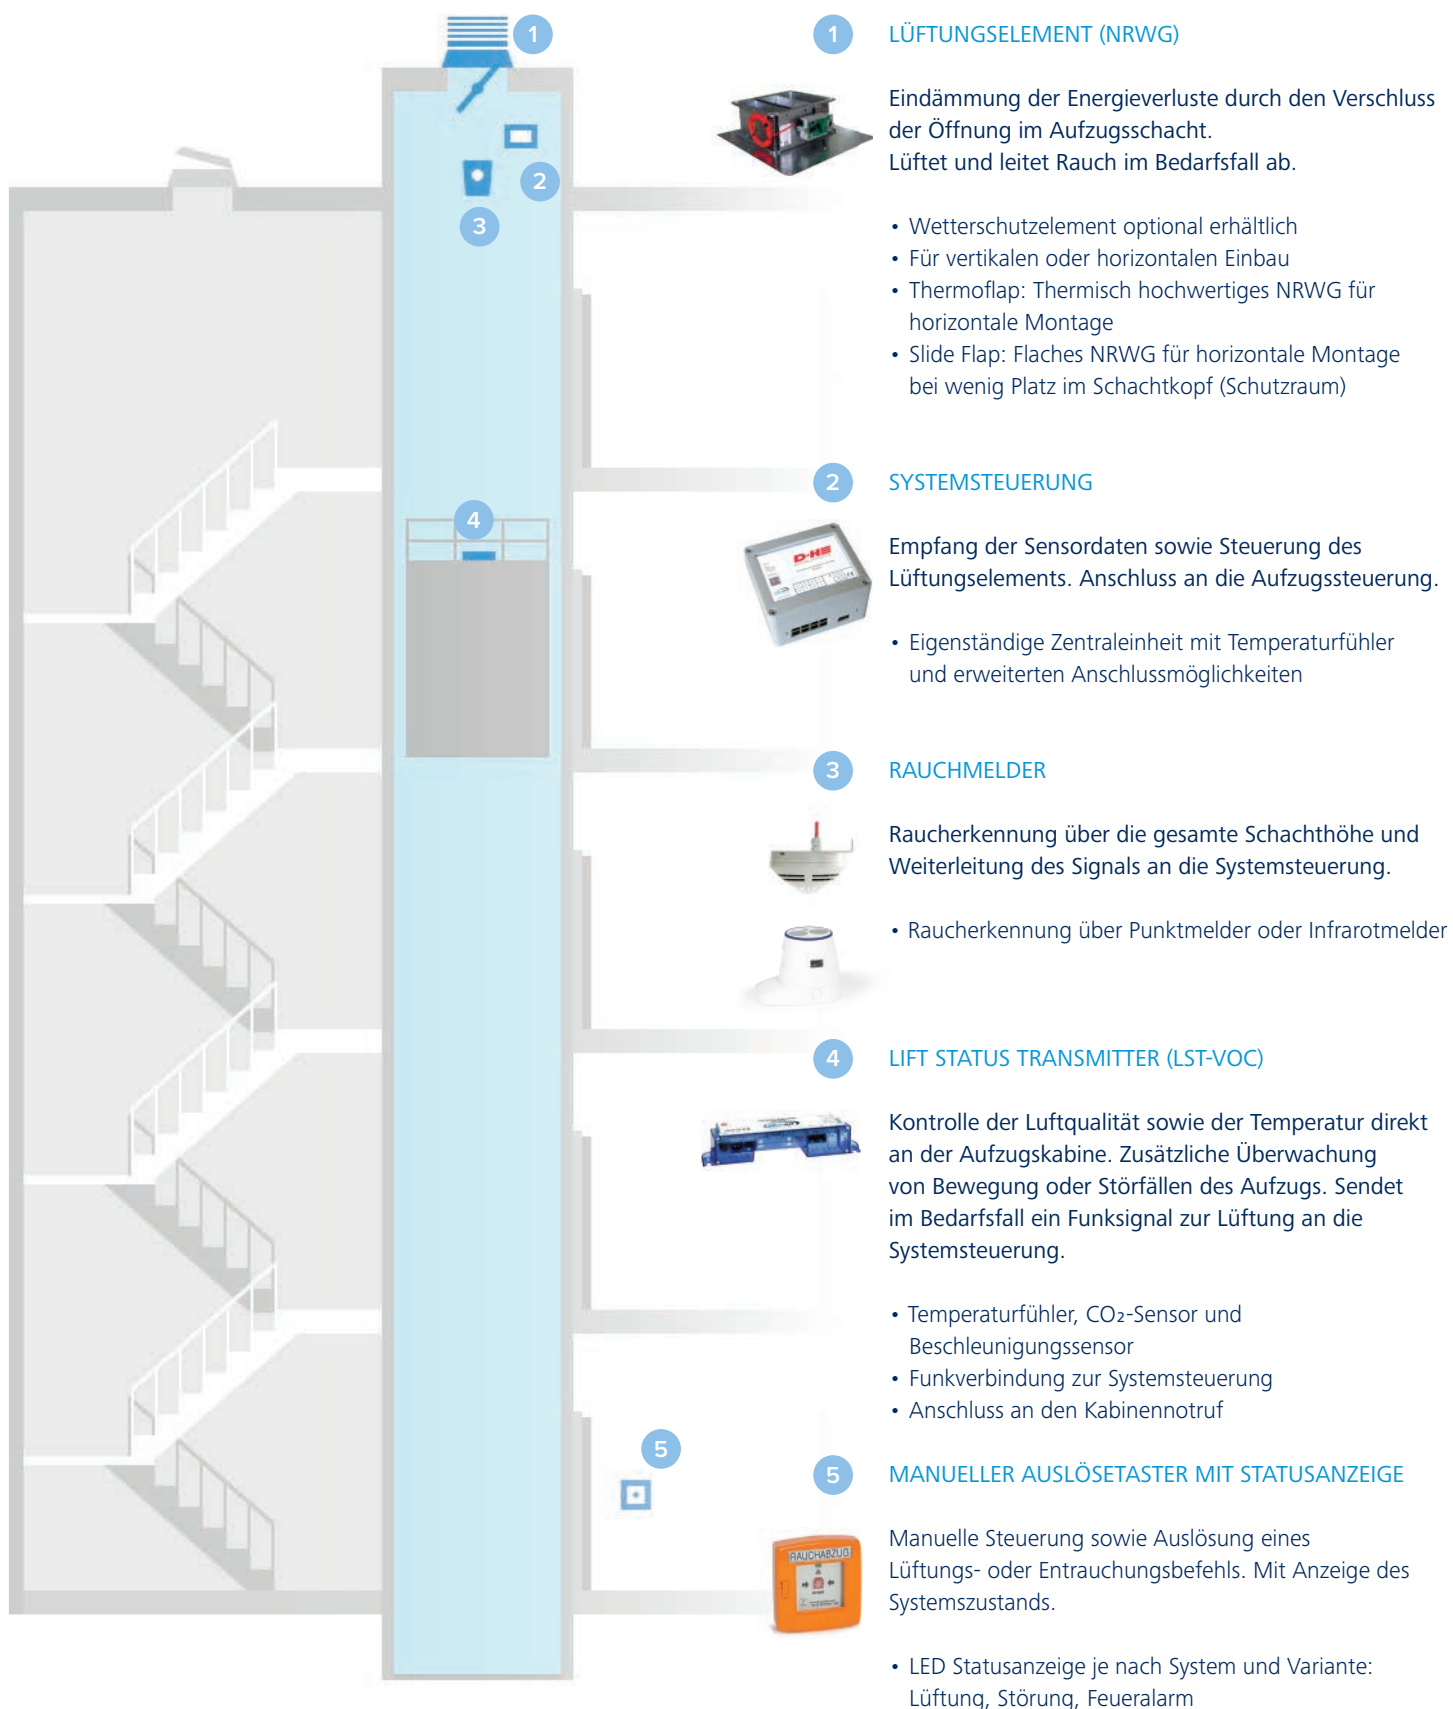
1

2

3

4

5

1 LÜFTUNGSELEMENT (NRWG)

Eindämmung der Energieverluste durch den Verschluss der Öffnung im Aufzugsschacht.
Lüftet und leitet Rauch im Bedarfsfall ab.

• Wetterschutzelement optional erhältlich
• Für vertikalen oder horizontalen Einbau
• Thermoflap: Thermisch hochwertiges NRWG für horizontale Montage
• Slide Flap: Flaches NRWG für horizontale Montage bei wenig Platz im Schachtkopf (Schutzraum)

2 SYSTEMSTEUERUNG

D+H

Empfang der Sensordaten sowie Steuerung des Lüftungselements. Anschluss an die Aufzugssteuerung.

• Eigenständige Zentraleinheit mit Temperaturfühler und erweiterten Anschlussmöglichkeiten

3 RAUCHMELDER

Raucherkennung über die gesamte Schachthöhe und Weiterleitung des Signals an die Systemsteuerung.

• Raucherkennung über Punktmelder oder Infrarotmelder

4 LIFT STATUS TRANSMITTER (LST-VOC)

Kontrolle der Luftqualität sowie der Temperatur direkt an der Aufzugskabine. Zusätzliche Überwachung von Bewegung oder Störfällen des Aufzugs. Sendet im Bedarfsfall ein Funksignal zur Lüftung an die Systemsteuerung.

• Temperaturfühler, $CO_2$-Sensor und Beschleunigungssensor
• Funkverbindung zur Systemsteuerung
• Anschluss an den Kabinennotruf

5 MANUELLER AUSLÖSETASTER MIT STATUSANZEIGE

RAUCHABZUG

Manuelle Steuerung sowie Auslösung eines Lüftungs- oder Entrauchungsbefehls. Mit Anzeige des Systemszustands.

• LED Statusanzeige je nach System und Variante: Lüftung, Störung, Feueralarm